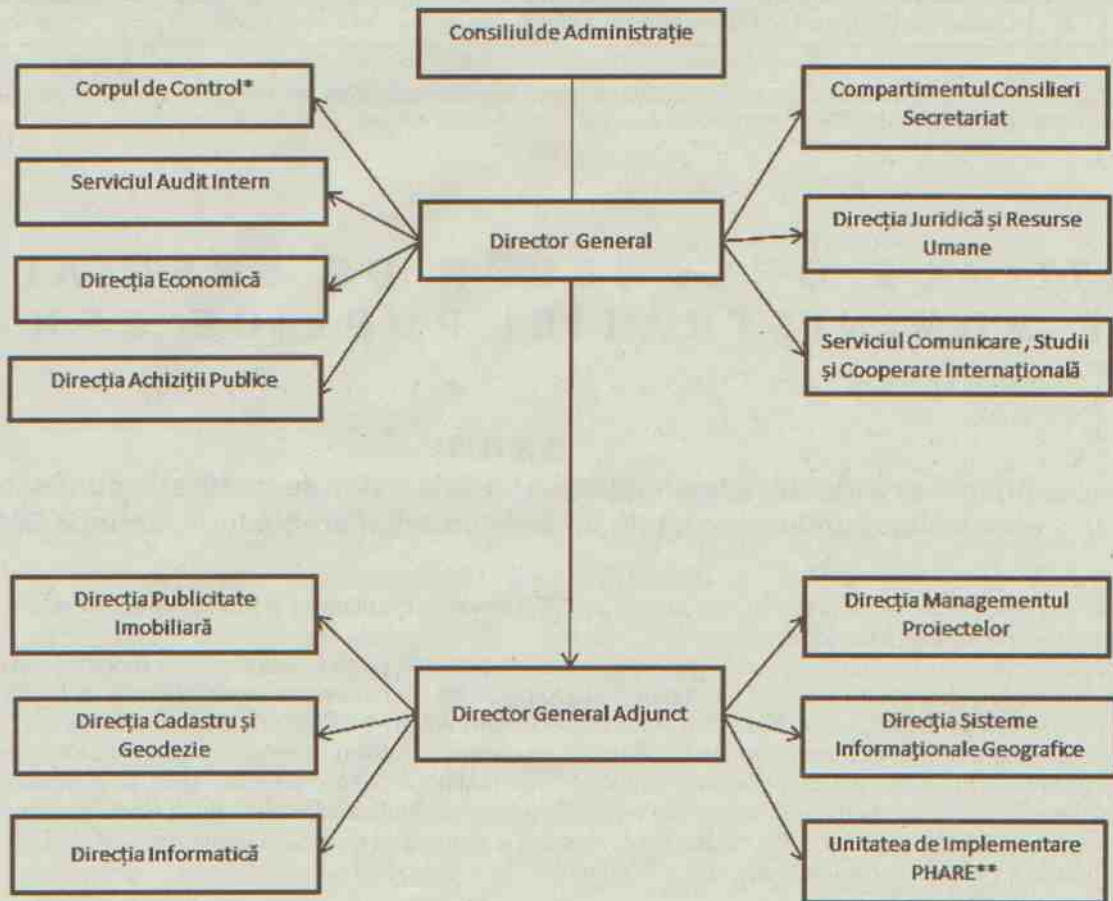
Consiliul de Administrație

Corpul de Control*

Serviciul Audit Intern

Direcția Economică

Direcția Achiziții Publice

Director General

Compartimentul Consilieri Secretariat

Direcția Juridică și Resurse Umane

Serviciul Comunicare , Studii și Cooperare Internațională

Direcția Publicitate Imobiliară

Direcția Cadastru și Geodezie

Direcția Informatică

Director General Adjunct

Direcția Managementul Proiectelor

Direcţia Sisteme Informaţionale Geografice

Unitatea de Implementare PHARE**